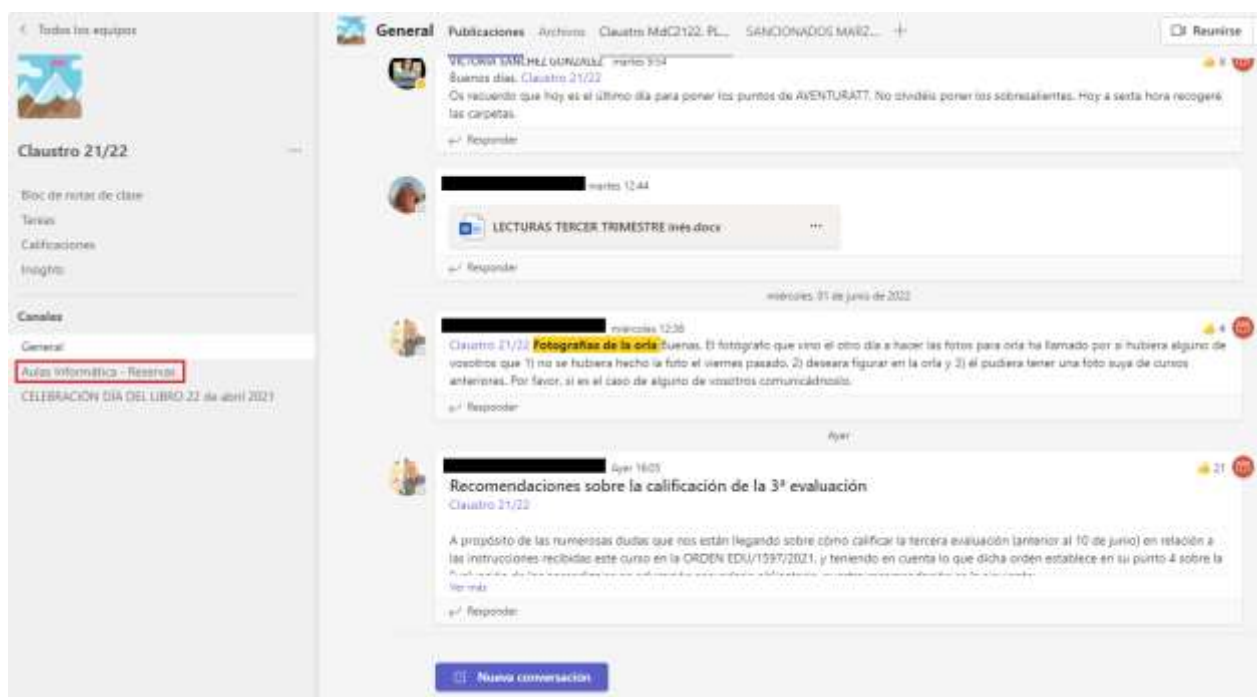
< Todos los equipos

Claustro 21/22 ···

Bloc de notas de clase
Tareas
Calificaciones
Insights

Canales

General
Aulas Informática - Reservas
CELEBRACIÓN DÍA DEL LIBRO 22 de abril 2021

General Publicaciones Archivos Claustro MdC2122. PL... SANCIONADOS MARZ... +

Reunirse

VICTORIA SÁNCHEZ GONZÁLEZ martes 9:54
Buenos días. Claustro 21/22
Os recuerdo que hoy es el último día para poner los puntos de AVENTURAT7. No olvidéis poner los sobresalientes. Hoy a sexta hora recogeré las carpetas.
Responder

martes 12:44
LECTURAS TERCER TRIMESTRE inés.docx ···
Responder

miércoles, 01 de junio de 2022

miércoles 12:38
Claustro 21/22 Fotografías de la orla Buenas. El fotógrafo que vino el otro día a hacer las fotos para orla ha llamado por si hubiera alguno de vosotros que 1) no se hubiera hecho la foto el viernes pasado, 2) deseara figurar en la orla y 3) él pudiera tener una foto suya de cursos anteriores. Por favor, si es el caso de alguno de vosotros comunicádmelo.
Responder

Ayer

Ayer 16:05
Recomendaciones sobre la calificación de la 3ª evaluación
Claustro 21/22
A propósito de las numerosas dudas que nos están llegando sobre cómo calificar la tercera evaluación (anterior al 10 de junio) en relación a las instrucciones recibidas este curso en la ORDEN EDU/1597/2021, y teniendo en cuenta lo que dicha orden establece en su punto 4 sobre la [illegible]
Ver más
Responder

21

Nueva conversación